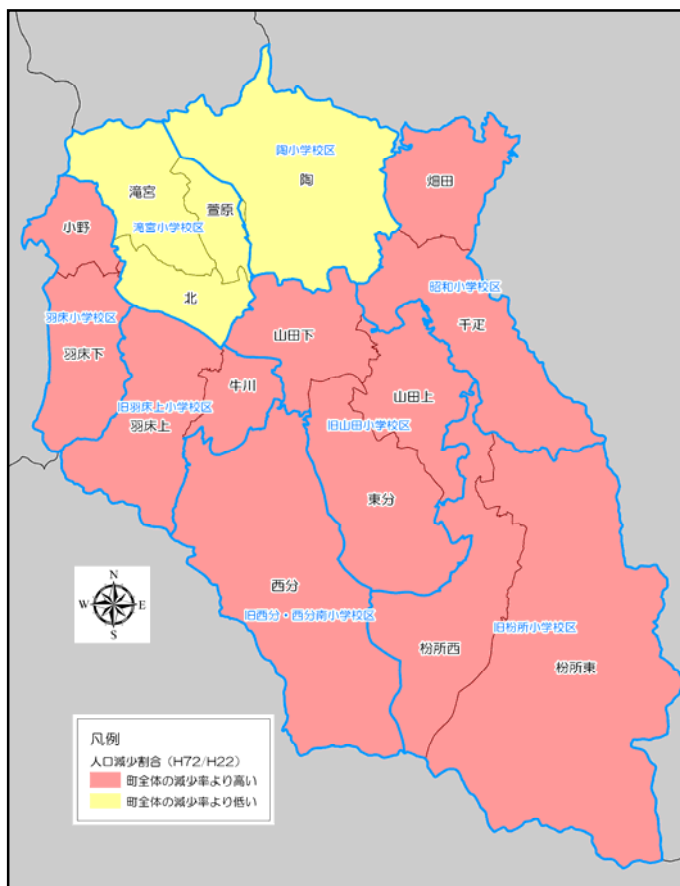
陶小学校区
陶
畑田
滝宮
萱原
滝宮小学校区
小野
北
昭和小学校区
羽床小学校区
千疋
山田下
羽床下
牛川
山田上
旧羽床上小学校区
羽床上
旧山田小学校区
東分
西分
旧西分・西分南小学校区
旧枌所小学校区
枌所西
枌所東
N
W
E
S

凡例
人口減少割合（H72/H22）
町全体の減少率より高い
町全体の減少率より低い